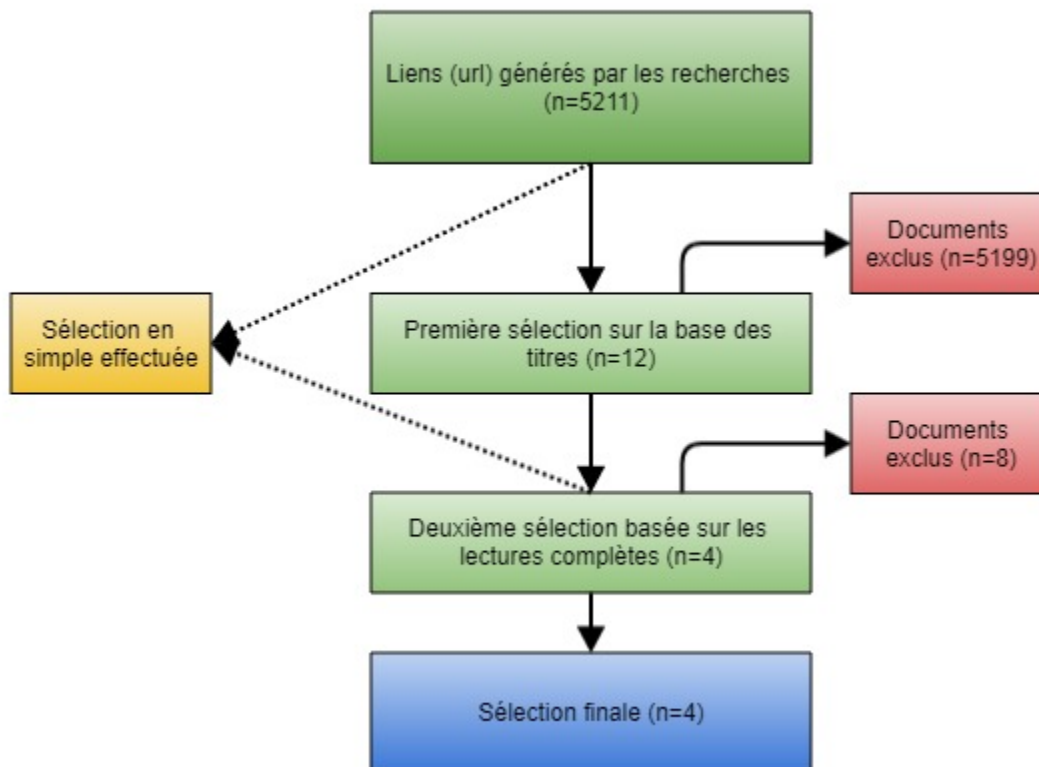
Liens (url) générés par les recherches (n=5211)

Documents exclus (n=5199)

Sélection en simple effectuée

Première sélection sur la base des titres (n=12)

Documents exclus (n=8)

Deuxième sélection basée sur les lectures complètes (n=4)

Sélection finale (n=4)